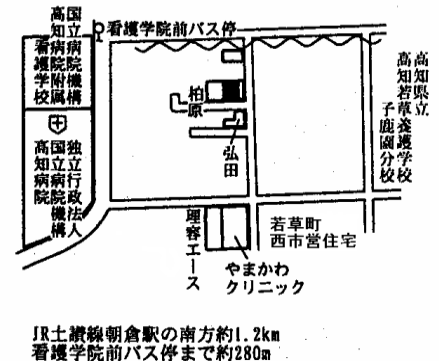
国立高知病院附属看護学校

看護学院前バス停

独立行政法人国立病院機構高知病院

柏原

弘田

高知県立高知若草養護学校子鹿園分校

理容エース

若草町西市営住宅

やまかわクリニック

JR土讃線朝倉駅の南方約1.2km
看護学院前バス停まで約280m